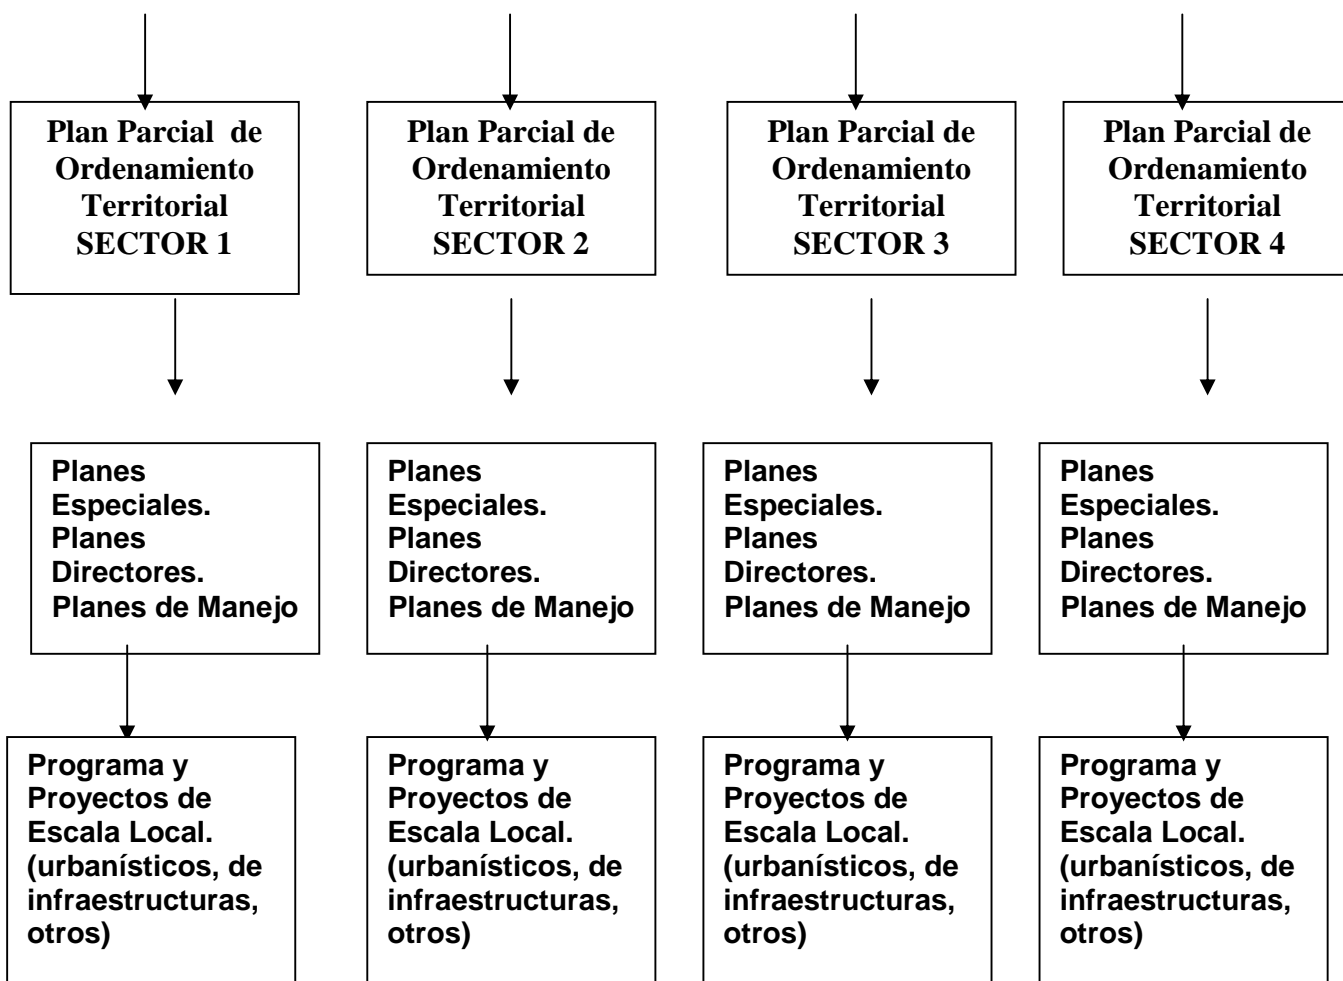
Plan Parcial de Ordenamiento Territorial SECTOR 1

Plan Parcial de Ordenamiento Territorial SECTOR 2

Plan Parcial de Ordenamiento Territorial SECTOR 3

Plan Parcial de Ordenamiento Territorial SECTOR 4

Planes Especiales. Planes Directores. Planes de Manejo

Planes Especiales. Planes Directores. Planes de Manejo

Planes Especiales. Planes Directores. Planes de Manejo

Planes Especiales. Planes Directores. Planes de Manejo

Programa y Proyectos de Escala Local. (urbanísticos, de infraestructuras, otros)

Programa y Proyectos de Escala Local. (urbanísticos, de infraestructuras, otros)

Programa y Proyectos de Escala Local. (urbanísticos, de infraestructuras, otros)

Programa y Proyectos de Escala Local. (urbanísticos, de infraestructuras, otros)